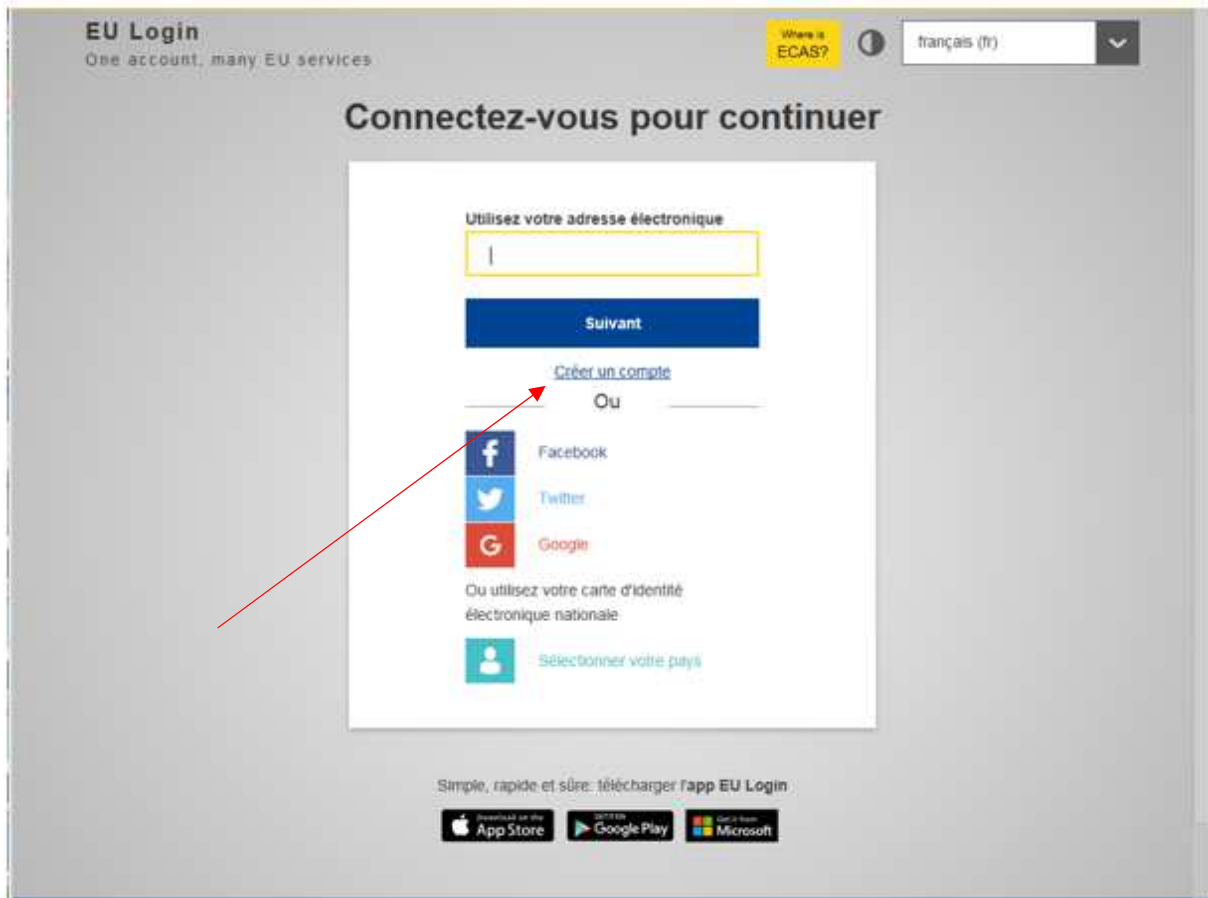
EU Login
One account, many EU services

Where is ECAS?

français (fr)

Connectez-vous pour continuer

Utilisez votre adresse électronique

Suivant

Créer un compte

Ou

Facebook

Twitter

Google

Ou utilisez votre carte d'identité électronique nationale

Sélectionner votre pays

Simple, rapide et sûre: télécharger l'app EU Login

Download on the App Store

GET IT ON Google Play

Get it from Microsoft